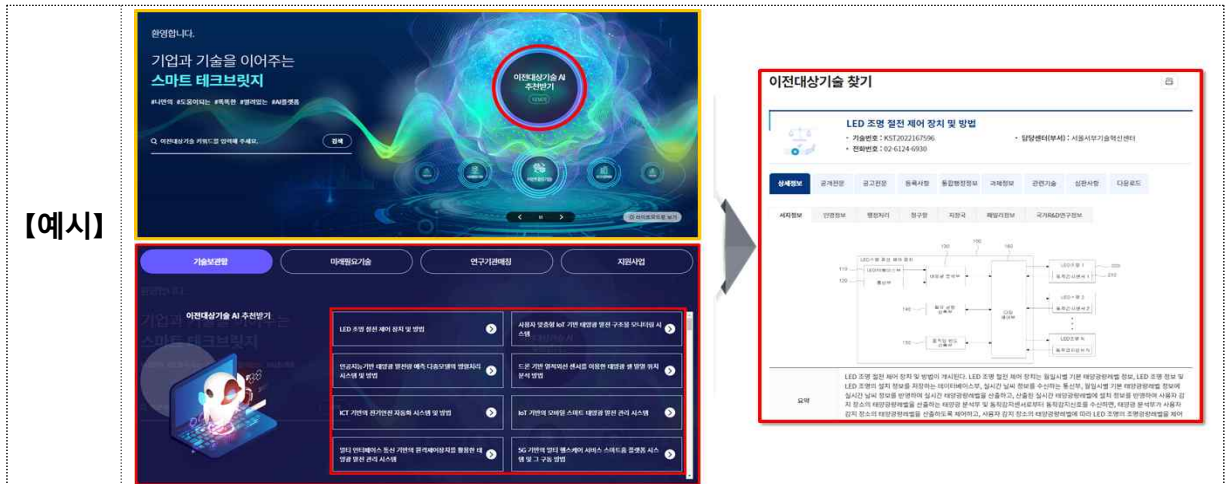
【예시】

환영합니다.

기업과 기술을 이어주는

스마트 테크브릿지

#나만의 #도움이되는 #똑똑한 #믿을있는 #AI플랫폼

이전대상기술 키워드를 입력해 주세요.

검색

이전대상기술 AI 추천받기

기술보관함

미래유망기술

연구기관매칭

지원사업

이전대상기술 AI 추천받기

LED 조명 절전 제어 장치 및 방법

사용자 맞춤형 IoT 기반 태양광 발전 구조물 모니터링 시스템

빅데이터기반 태양광 발전량 예측 다중모델에 엠블처리 시스템 및 방법

드론 기반 열적외선 센서를 이용한 태양광 셀 발열 위치 분석 방법

ICT 기반에 친가연전 자동화 시스템 및 방법

IoT 기반의 모바일 스마트 태양광 발전 관리 시스템

멀티 인터페이스 통신 기반의 원격제어장치를 활용한 태양광 발전 관리 시스템

5G 기반의 멀티 헬스케어 서비스 스마트홈 플랫폼 시스템 및 그 구동 방법

이전대상기술 찾기

LED 조명 절전 제어 장치 및 방법

기술번호 : KST2022167596

전화번호 : 02-6124-6930

담당센터(부서) : 서울서부기술혁신센터

상세정보 공개전문 공고전문 등록사항 통합행정정보 과제정보 관련기술 심판사항 다운로드

서지정보 인명정보 행정처리 청구항 지정국 패밀리정보 국가R&D연구정보

요약

LED 조명 절전 제어 장치 및 방법이 개시된다. LED 조명 절전 제어 장치는 월일시별 기반 태양광량 정보, LED 조명 정보 및 LED 조명의 설치 정보를 저장하는 데이터베이스부, 실시간 날씨 정보를 수신하는 통신부, 월일시별 기반 태양광량 정보에 실시간 날씨 정보를 반영하여 실시간 태양광량레벨을 산출하고, 산출된 실시간 태양광량레벨에 설치 정보를 반영하여 사용자 감지 장소의 태양광량레벨을 산출하는 태양광 분석부 및 동작감지센서로부터 동작감지신호를 수신하면, 태양광 분석부가 사용자 감지 장소의 태양광량레벨을 산출하도록 제어하고, 사용자 감지 장소의 태양광량레벨에 따라 LED 조명의 조명광량레벨을 제어